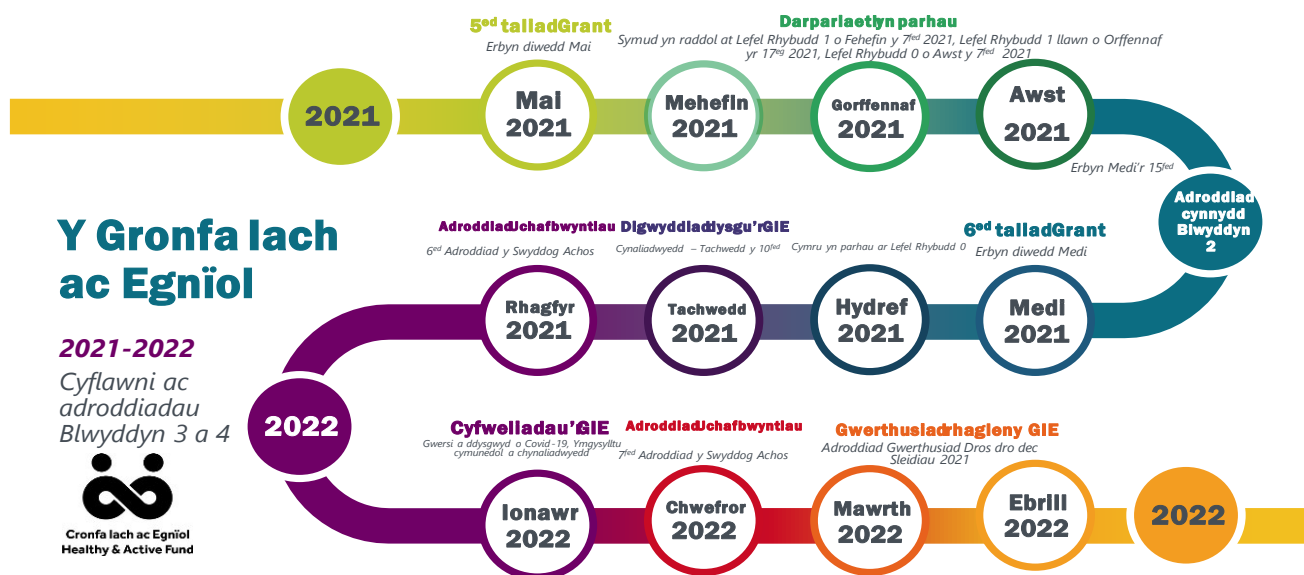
5$^{ed}$ talliadGrant
Erbyn diwedd Mai

Darpariaetlyn parhau
Symud yn raddol at Lefel Rhybudd 1 o Fehefin y 7$^{fed}$ 2021, Lefel Rhybudd 1 llawn o Orffennaf yr 17$^{eg}$ 2021, Lefel Rhybudd 0 o Awst y 7$^{fed}$ 2021

2021

Mai 2021

Mehefin 2021

Gorffennaf 2021

Awst 2021

Erbyn Medi'r 15$^{fed}$

Adroddiad cynnydd Blwyddyn 2

Y Gronfa Iach ac Egnïol

2021-2022
Cyflawni ac adroddiadau Blwyddyn 3 a 4

Cronfa Iach ac Egnïol
Healthy & Active Fund

AdroddiadUchafbwyntiau
6$^{ed}$ Adroddiad y Swyddog Achos

Digwyddiaddysgu'rGIE
Cynaliadwyedd – Tachwedd y 10$^{fed}$

Cymru yn parhau ar Lefel Rhybudd 0

6$^{ed}$ talliadGrant
Erbyn diwedd Medi

Rhagfyr 2021

Tachwedd 2021

Hydref 2021

Medi 2021

2022

Cyfweliadau'GIE
Gwersi a ddysgwyd o Covid-19, Ymgysylltu cymunedol a chynaliadwyedd

AdroddiadUchafbwyntiau
7$^{fed}$ Adroddiad y Swyddog Achos

Gwerthusiadrhagleny GIE
Adroddiad Gwerthusiad Dros dro dec Sleidiau 2021

Ionawr 2022

Chwefror 2022

Mawrth 2022

Ebrill 2022

2022